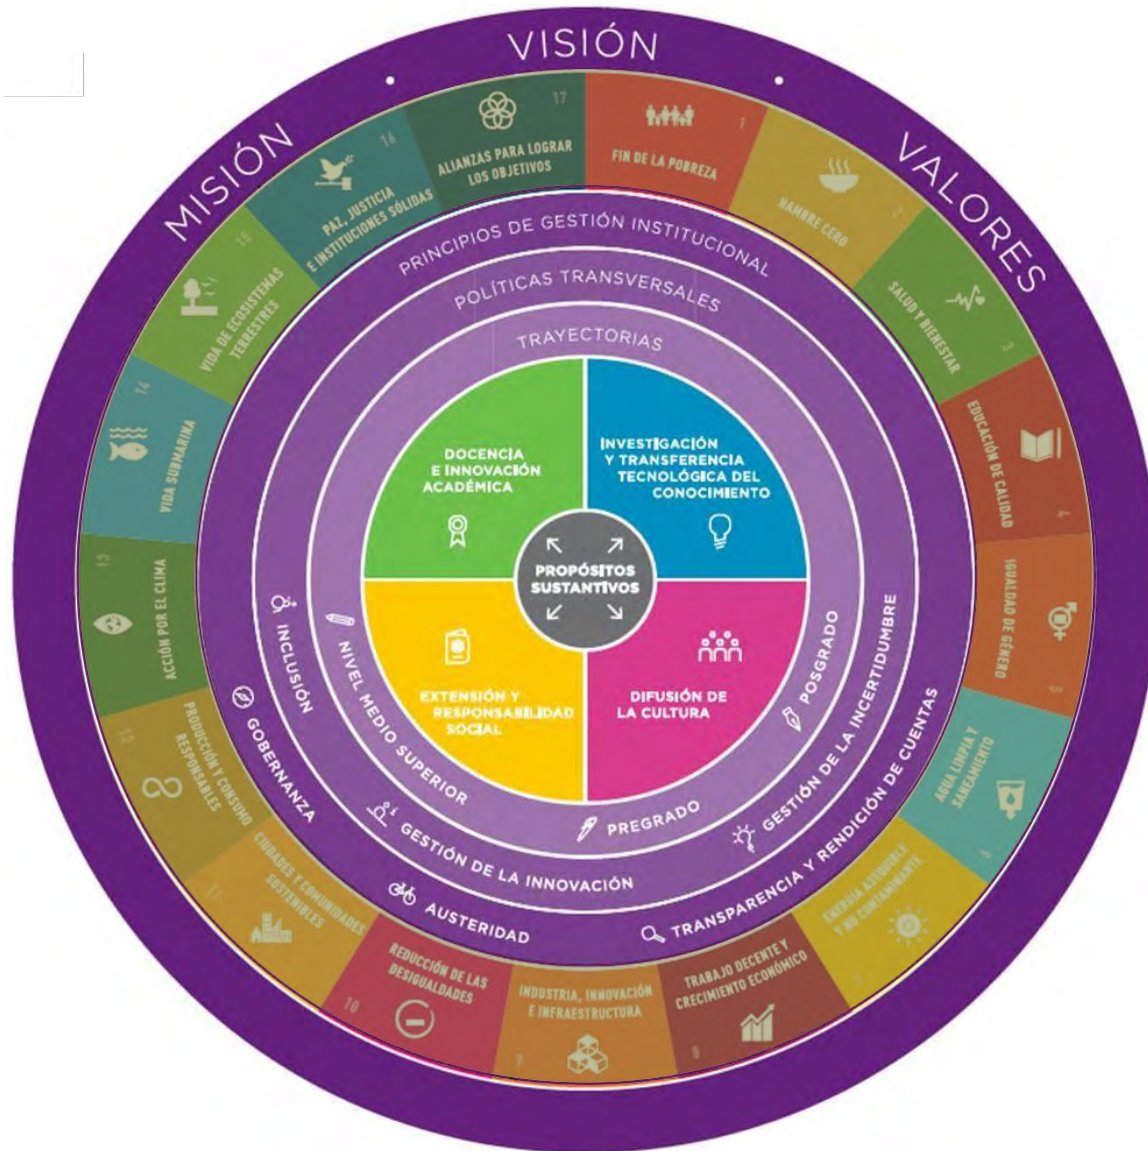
VISIÓN

MISIÓN

VALORES

17
ALIANZAS PARA LOGRAR LOS OBJETIVOS

1
FIN DE LA POBREZA

2
HAMBRE CERO

3
SALUD Y BIENESTAR

4
EDUCACIÓN DE CALIDAD

5
IGUALDAD DE GÉNERO

6
AGUA LIMPIA Y SANEAMIENTO

7
ENERGÍA ASEQUIBLE Y NO CONTAMINANTE

8
TRABAJO DECENTE Y CRECIMIENTO ECONÓMICO

9
INDUSTRIA, INNOVACIÓN E INFRAESTRUCTURA

10
REDUCCIÓN DE LAS DESIGUALDADES

11
CIUDADES Y COMUNIDADES SOSTENIBLES

12
PRODUCCIÓN Y CONSUMO RESPONSABLES

13
ACCIÓN POR EL CLIMA

14
VIDA SUBMARINA

15
VIDA DE ECOSISTEMAS TERRESTRES

16
PAZ, JUSTICIA E INSTITUCIONES SÓLIDAS

PRINCIPIOS DE GESTIÓN INSTITUCIONAL

POLÍTICAS TRANSVERSALES

TRAYECTORIAS

DOCENCIA E INNOVACIÓN ACADÉMICA

INVESTIGACIÓN Y TRANSFERENCIA TECNOLÓGICA DEL CONOCIMIENTO

PROPÓSITOS SUSTANTIVOS

EXTENSIÓN Y RESPONSABILIDAD SOCIAL

DIFUSIÓN DE LA CULTURA

INCLUSIÓN

NIVEL MEDIO SUPERIOR

POSGRADO

GESTIÓN DE LA INCERTIDUMBRE

GOBERNANZA

PREGRADO

GESTIÓN DE LA INNOVACIÓN

TRANSPARENCIA Y RENDICIÓN DE CUENTAS

AUSTERIDAD